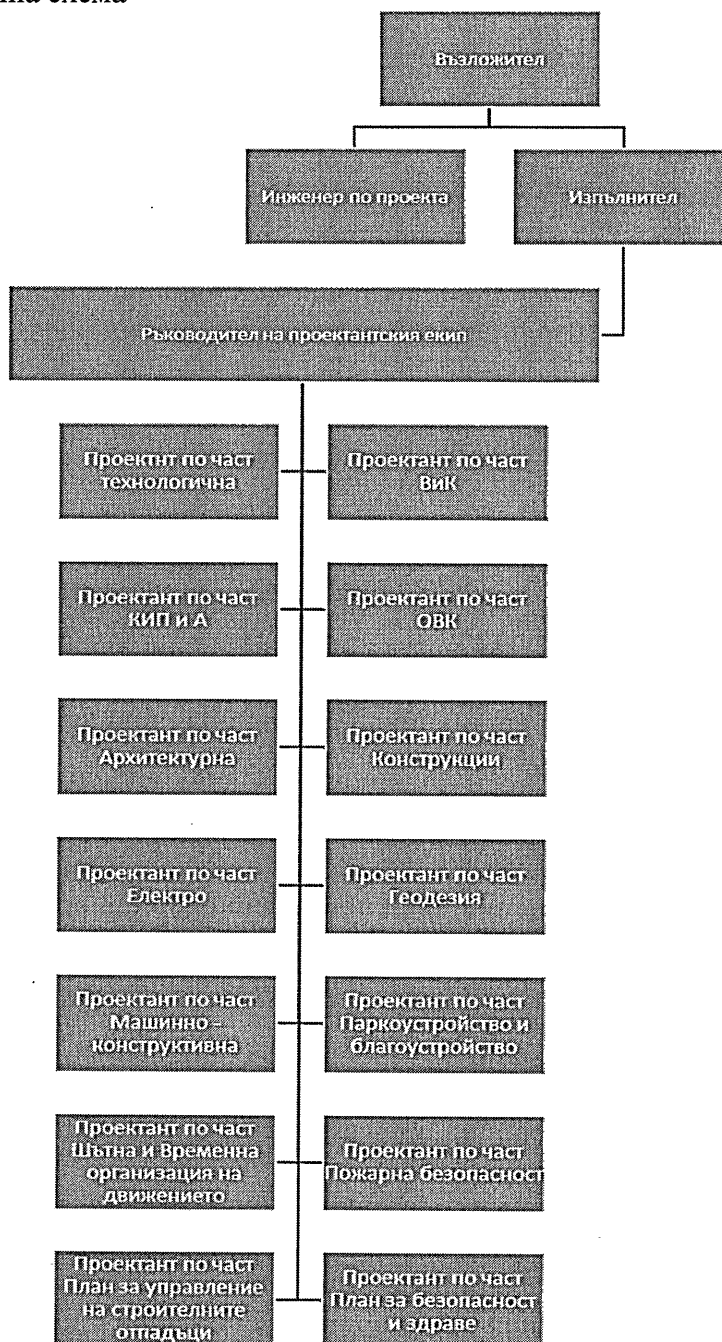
на схема

Възложител

Инженер по проекта

Изпълнител

Ръководител на проектантския екип

Проектнт по част технологична

Проектант по част ВиК

Проектант по част КИП и А

Проектант по част ОВК

Проектант по част Архитектурна

Проектант по част Конструкции

Проектант по част Електро

Проектант по част Геодезия

Проектант по част Машинно - конструктивна

Проектант по част Паркоустройство и благоустройство

Проектант по част Шътна и Временна организация на движението

Проектант по част Пожарна безопасност

Проектант по част План за управление на строителните отпадъци

Проектант по част План за безопасност и здраве